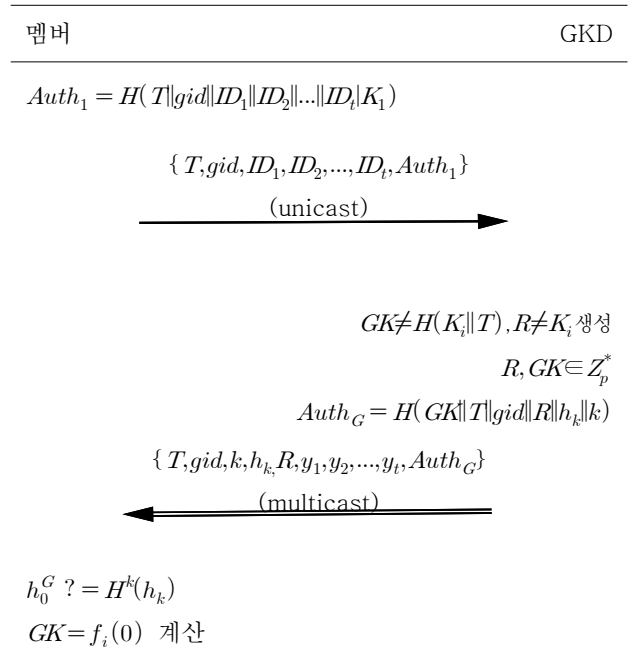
멤버 GKD

$Auth_1 = H(T\|gid\|ID_1\|ID_2\|...\|ID_t|K_1)$

$\{T, gid, ID_1, ID_2, ..., ID_t, Auth_1\}$

(unicast)

$GK \neq H(K_i\|T), R \neq K_i$ 생성

$R, GK \in Z_p^*$

$Auth_G = H(GK\|T\|gid\|R\|h_k\|k)$

$\{T, gid, k, h_k, R, y_1, y_2, ..., y_t, Auth_G\}$

(multicast)

$h_0^G \; ? = H^k(h_k)$

$GK = f_i(0)$ 계산